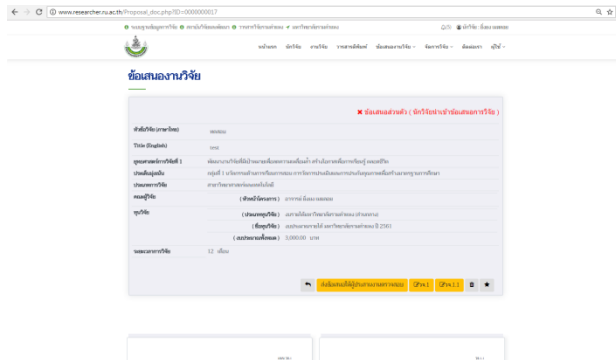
www.researcher.nu.ac.th/Proposal_doc.php?ID=0000000017

ข้อเสนองานวิจัย

✖ ข้อเสนอส่วนตัว ( นักวิจัยกำลังเขียนข้อเสนอการวิจัย )

| | |
|---|---|
| หัวข้อวิจัย (ภาษาไทย) | ทดสอบ |
| Title (English) | test |
| ยุทธศาสตร์การวิจัยที่ 1 | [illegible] |
| ประเด็นมุ่งเน้น | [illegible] |
| ประเภทการวิจัย | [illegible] |
| คณะผู้วิจัย | ( หัวหน้าโครงการ ) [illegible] |
| ทุนวิจัย | ( ประเภททุนวิจัย ) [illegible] |
| | ( ชื่อทุนวิจัย ) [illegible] 2563 |
| | ( งบประมาณทั้งหมด ) 3,000.00 บาท |
| ระยะเวลาการวิจัย | 12 เดือน |

ส่งข้อเสนอให้ผู้บังคับบัญชาพิจารณา   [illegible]   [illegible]